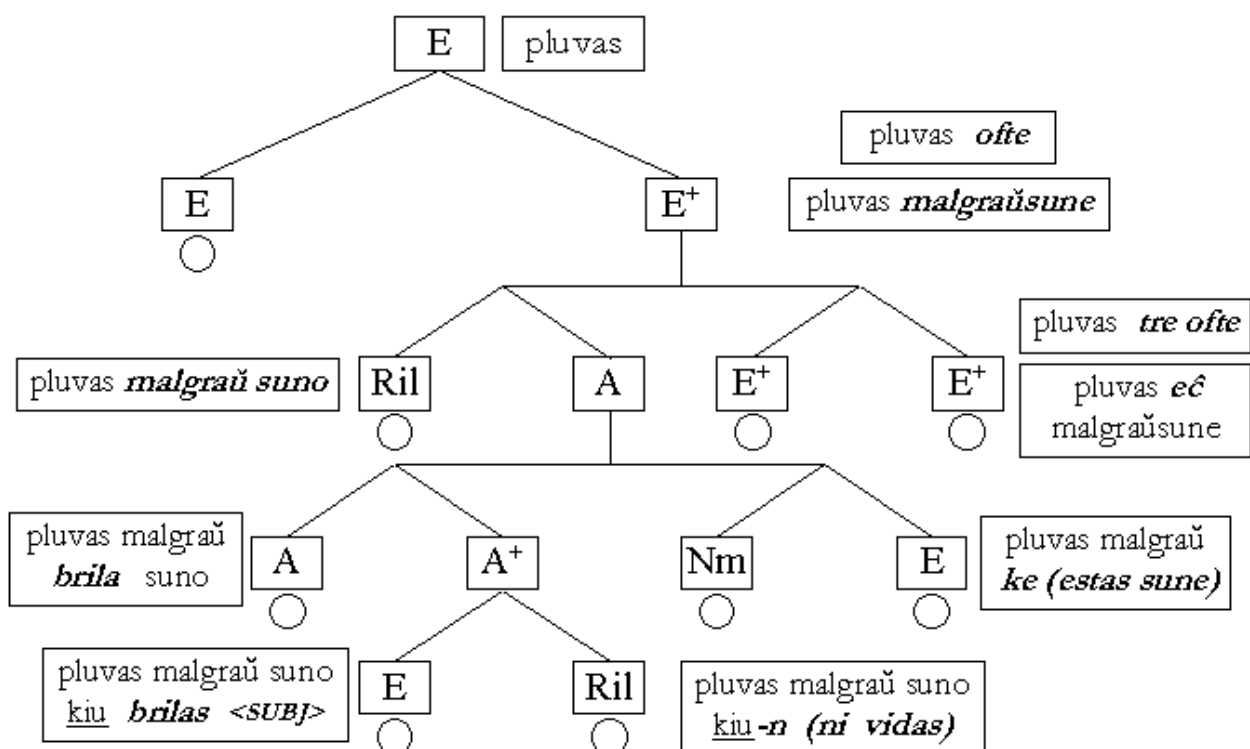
E
pluvas

pluvas ofte

E
E$^+$
pluvas malgraŭsune

pluvas tre ofte

pluvas malgraŭ suno
Ril
A
E$^+$
E$^+$
pluvas eĉ malgraŭsune

pluvas malgraŭ brila suno
A
A$^+$
Nm
E
pluvas malgraŭ ke (estas sune)

pluvas malgraŭ suno kiu brilas <SUBJ>
E
Ril
pluvas malgraŭ suno kiu-n (ni vidas)